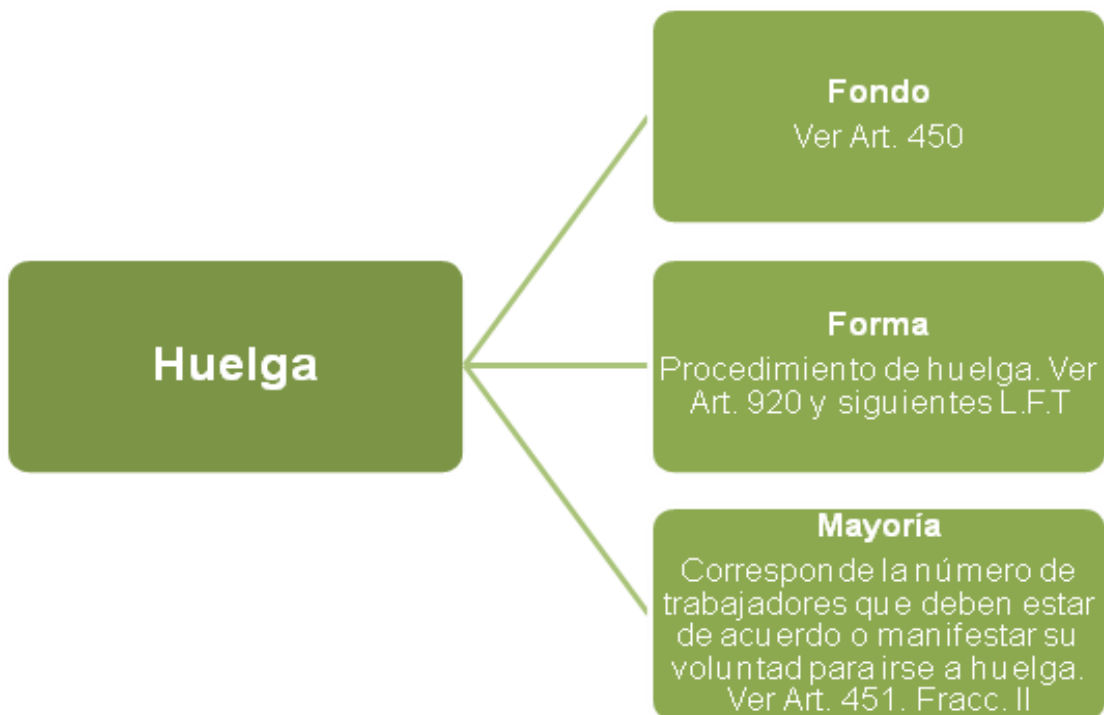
Huelga

Fondo
Ver Art. 450

Forma
Procedimiento de huelga. Ver Art. 920 y siguientes L.F.T

Mayoría
Corresponde la número de trabajadores que deben estar de acuerdo o manifestar su voluntad para irse a huelga. Ver Art. 451. Fracc. II